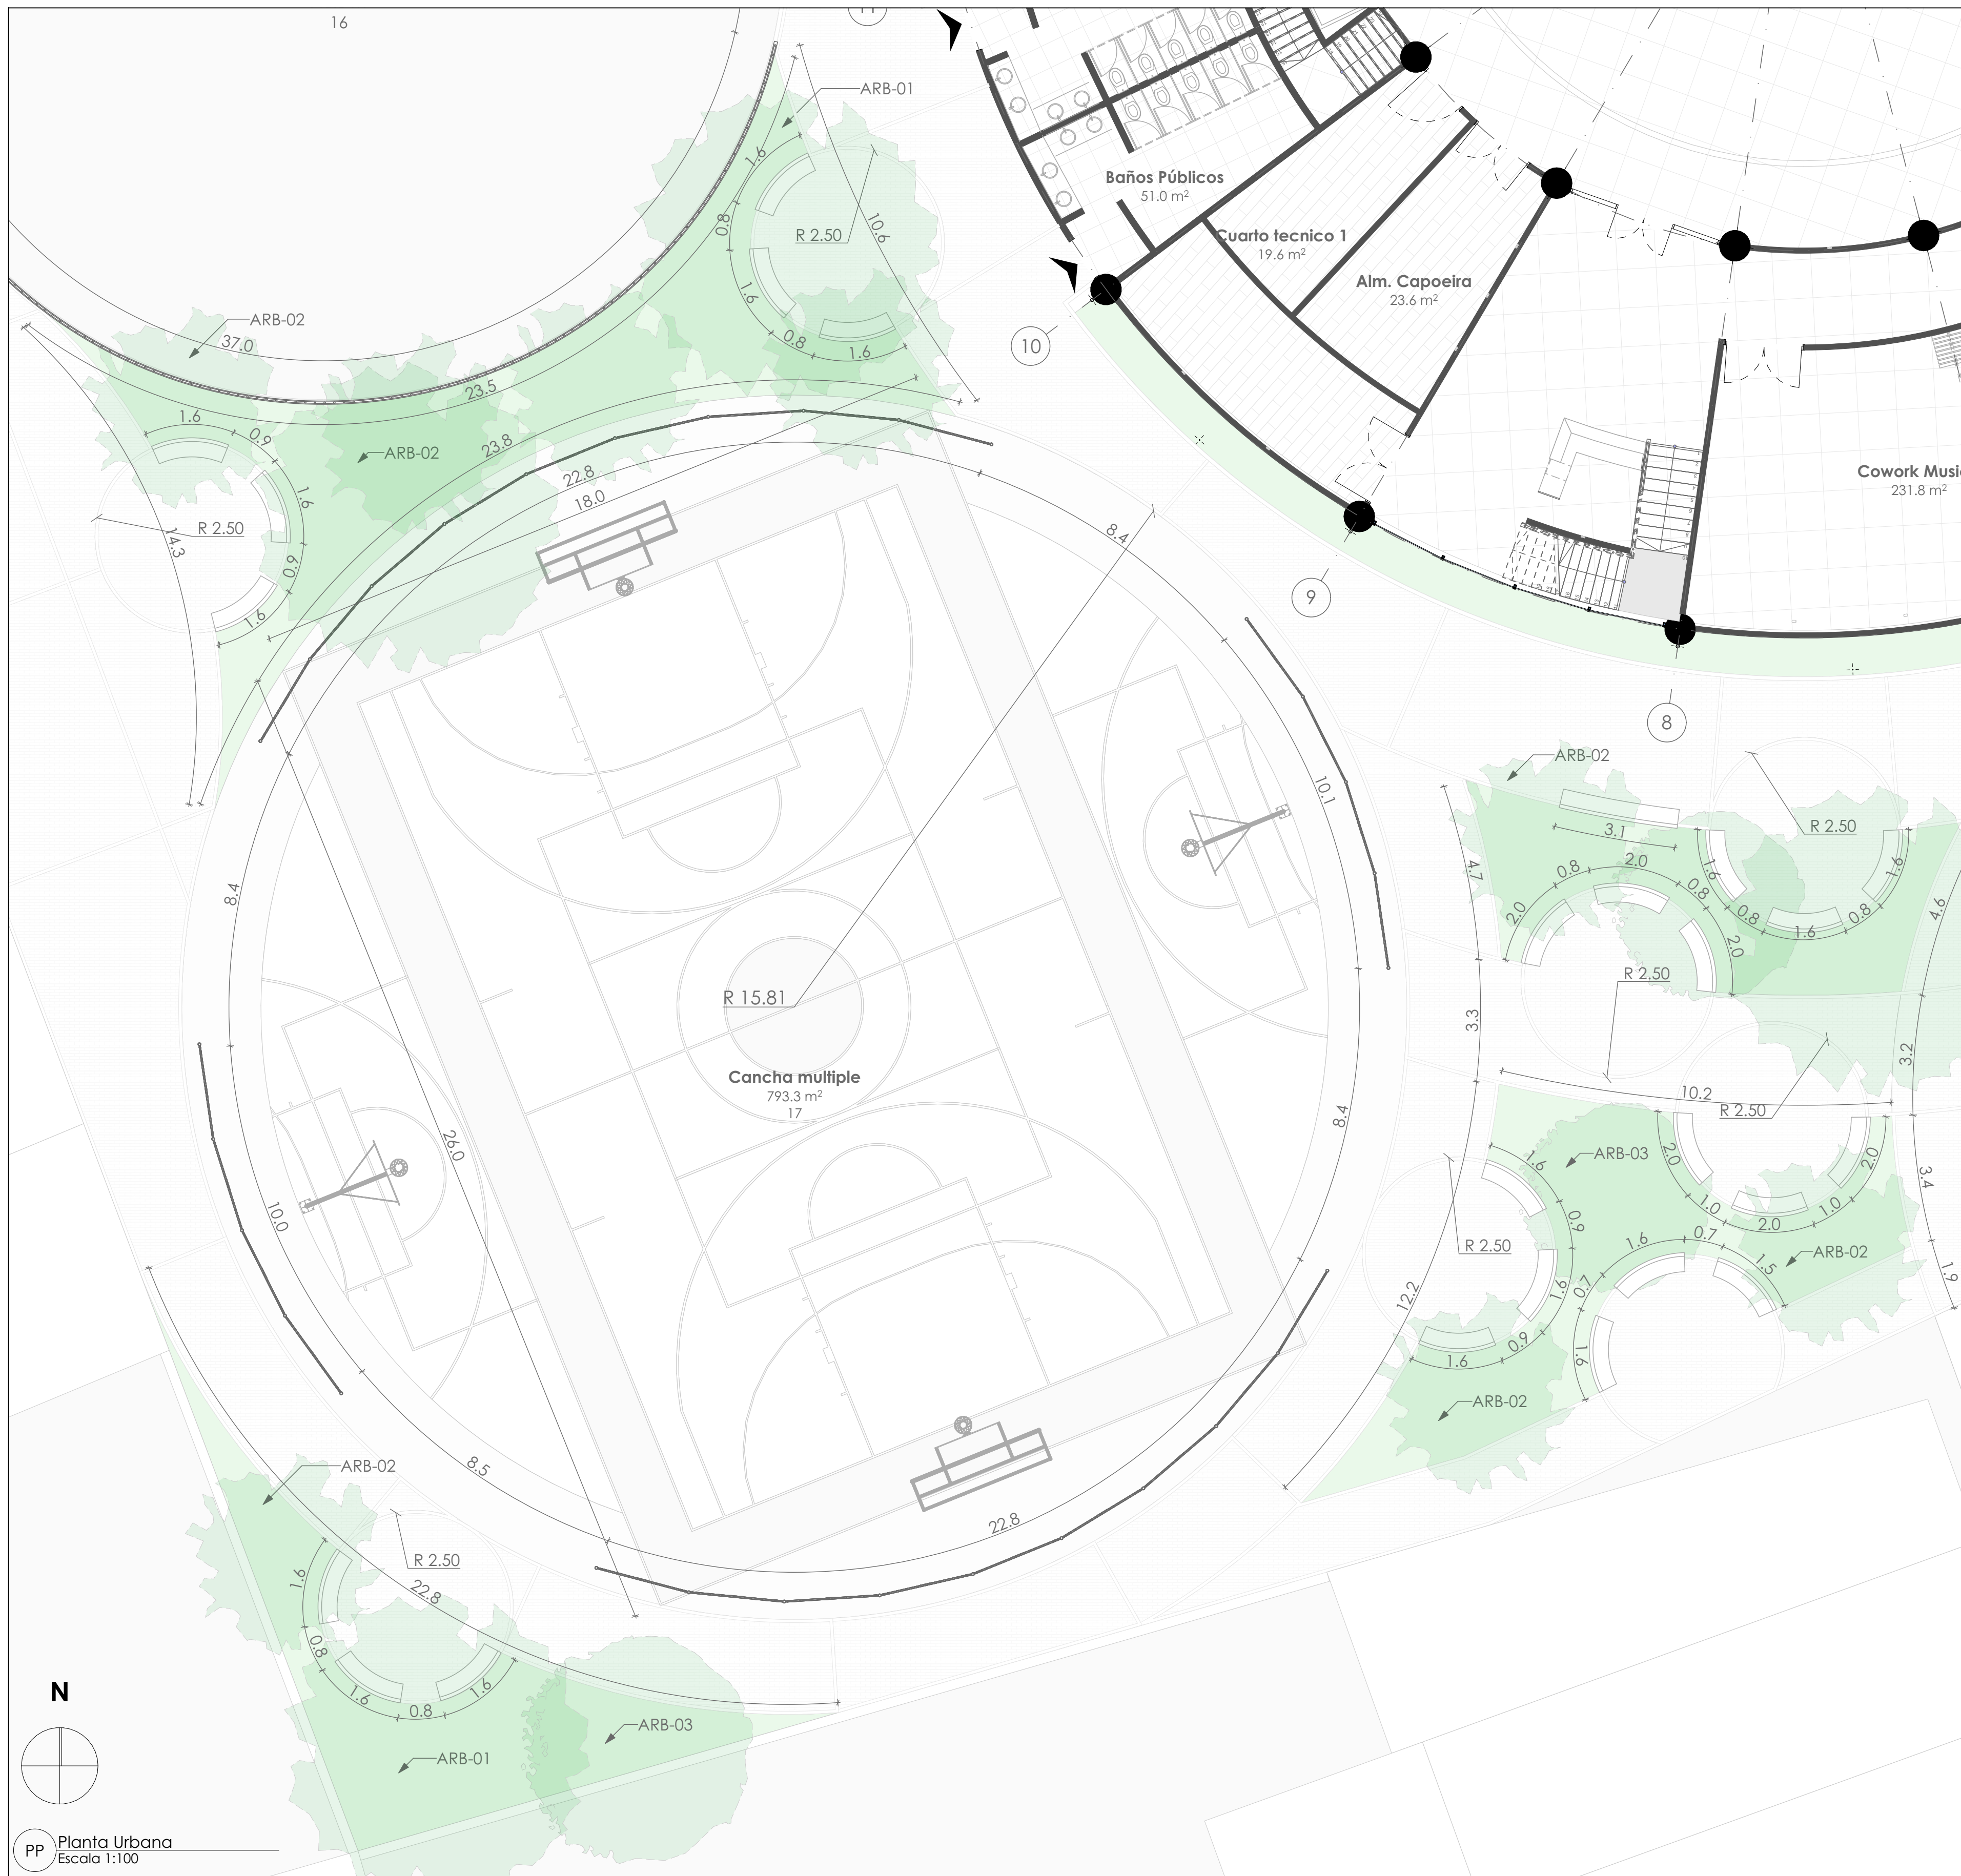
16

ARB-01
1.6
0.8
R 2.50
10.6
1.6
0.8
1.6
ARB-02
37.0
23.5
1.6
0.9
ARB-02
23.8
22.8
18.0
1.6
R 2.50
14.3
0.9
1.6

Baños Públicos
51.0 m²
Cuarto tecnico 1
19.6 m²
Alm. Capoeira
23.6 m²
10
Cowork Music
231.8 m²
9
8
8.4

ARB-02
3.1
R 2.50
0.8
2.0
0.8
1.6
1.6
2.0
0.8
0.8
1.6
2.0
4.7
4.6
R 2.50
3.3
3.2
10.2
R 2.50
10.1
8.4
R 15.81
Cancha multiple
793.3 m²
17
26.0
10.0
8.4
ARB-03
1.6
2.0
2.0
1.0
2.0
1.0
3.4
0.9
R 2.50
1.6
0.7
1.6
0.7
1.5
ARB-02
1.9
12.2
1.6
0.9
1.6
ARB-02
8.5
22.8
ARB-02
R 2.50
1.6
22.8
0.8
1.6
0.8
1.6
ARB-03
ARB-01
N
PP
Planta Urbana
Escala 1:100